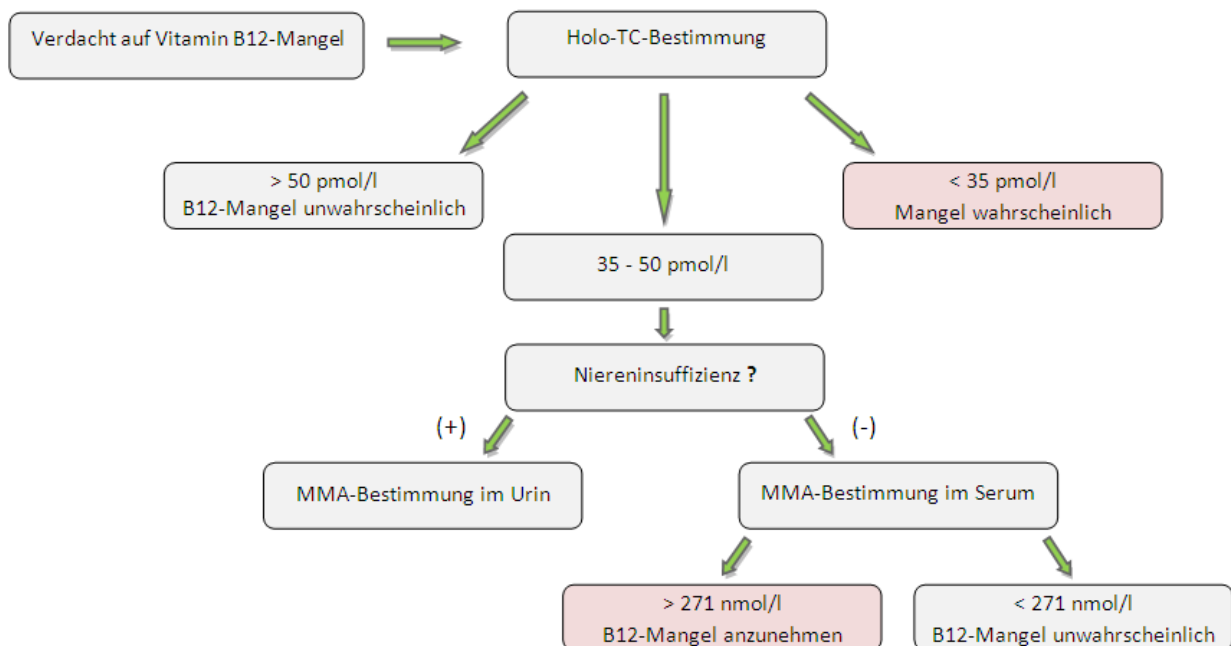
Verdacht auf Vitamin B12-Mangel

Holo-TC-Bestimmung

> 50 pmol/l
B12-Mangel unwahrscheinlich

< 35 pmol/l
Mangel wahrscheinlich

35 - 50 pmol/l

Niereninsuffizienz **?**

(+)

(-)

MMA-Bestimmung im Urin

MMA-Bestimmung im Serum

> 271 nmol/l
B12-Mangel anzunehmen

< 271 nmol/l
B12-Mangel unwahrscheinlich